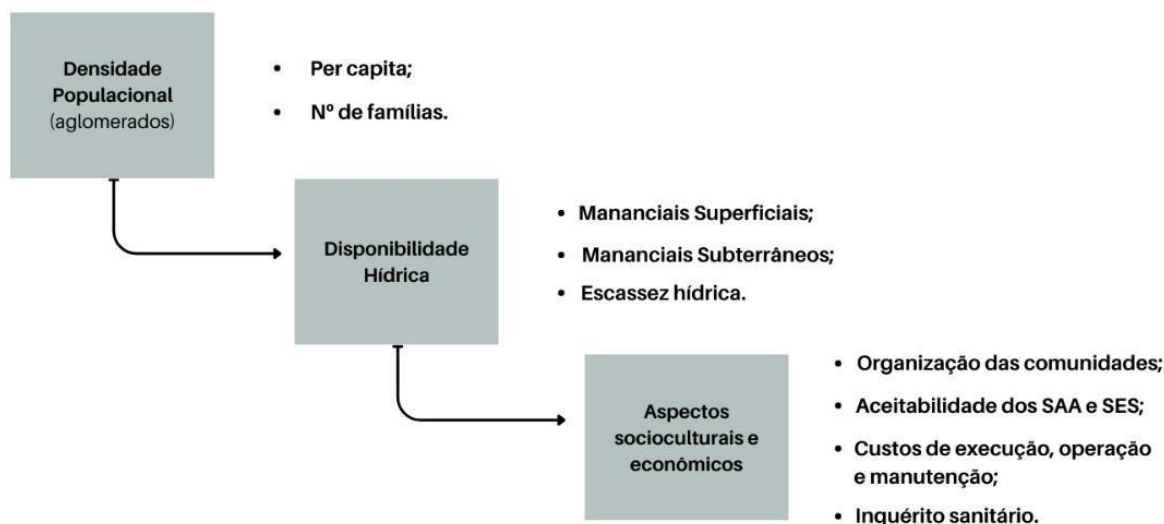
Densidade Populacional (aglomerados)

- Per capita;
- Nº de famílias.

Disponibilidade Hídrica

- Mananciais Superficiais;
- Mananciais Subterrâneos;
- Escassez hídrica.

Aspectos socioculturais e econômicos

- Organização das comunidades;
- Aceitabilidade dos SAA e SES;
- Custos de execução, operação e manutenção;
- Inquérito sanitário.